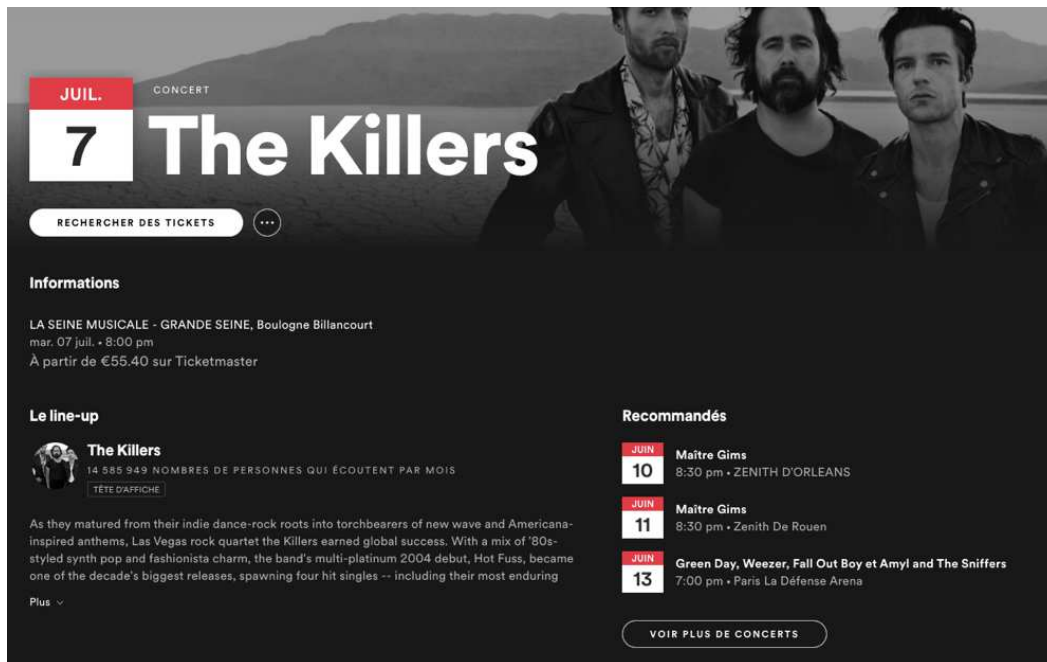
JUIL.
7
CONCERT
The Killers

RECHERCHER DES TICKETS
···

Informations

LA SEINE MUSICALE - GRANDE SEINE, Boulogne Billancourt
mar. 07 juil. • 8:00 pm
À partir de €55.40 sur Ticketmaster

Le line-up

The Killers
14 585 949 NOMBRES DE PERSONNES QUI ÉCOUTENT PAR MOIS
TÊTE D'AFFICHE

As they matured from their indie dance-rock roots into torchbearers of new wave and Americana-inspired anthems, Las Vegas rock quartet the Killers earned global success. With a mix of '80s-styled synth pop and fashionista charm, the band's multi-platinum 2004 debut, Hot Fuss, became one of the decade's biggest releases, spawning four hit singles -- including their most enduring

Plus

Recommandés

JUIN
10
Maître Gims
8:30 pm • ZENITH D'ORLEANS

JUIN
11
Maître Gims
8:30 pm • Zenith De Rouen

JUIN
13
Green Day, Weezer, Fall Out Boy et Amyl and The Sniffers
7:00 pm • Paris La Défense Arena

VOIR PLUS DE CONCERTS